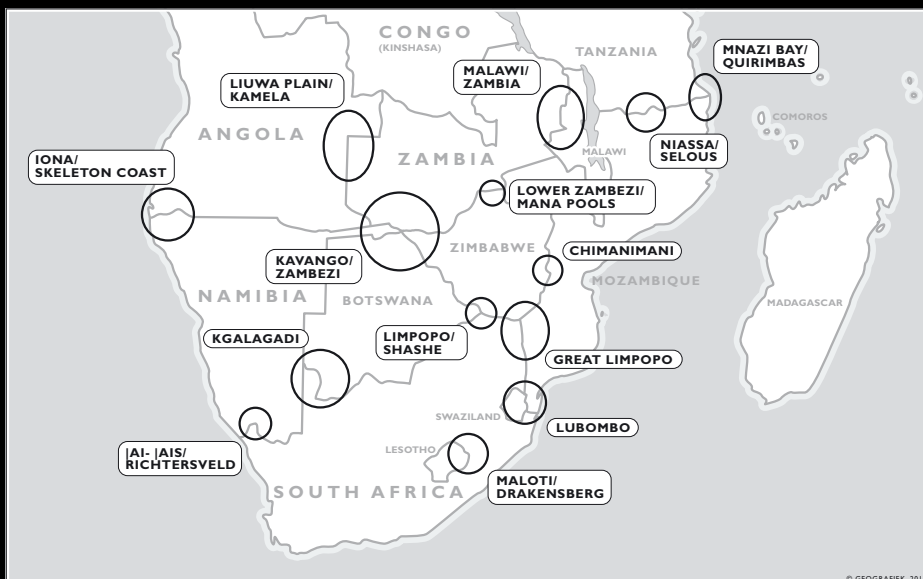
CONGO
(KINSHASA)

TANZANIA

MNAZI BAY/
QUIRIMBAS

LIUWA PLAIN/
KAMELA

MALAWI/
ZAMBIA

ANGOLA

COMOROS

ZAMBIA

MALAWI

NIASSA/
SELOUS

IONA/
SKELETON COAST

LOWER ZAMBEZI/
MANA POOLS

ZIMBABWE

CHIMANIMANI

KAVANGO/
ZAMBEZI

MOZAMBIQUE

NAMIBIA

BOTSWANA

MADAGASCAR

KGALAGADI

LIMPOPO/
SHASHE

GREAT LIMPOPO

SWAZILAND

LUBOMBO

LESOTHO

|AI- |AIS/
RICHTERSVELD

MALOTI/
DRAKENSBERG

SOUTH AFRICA

© GEOGRAFISK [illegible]